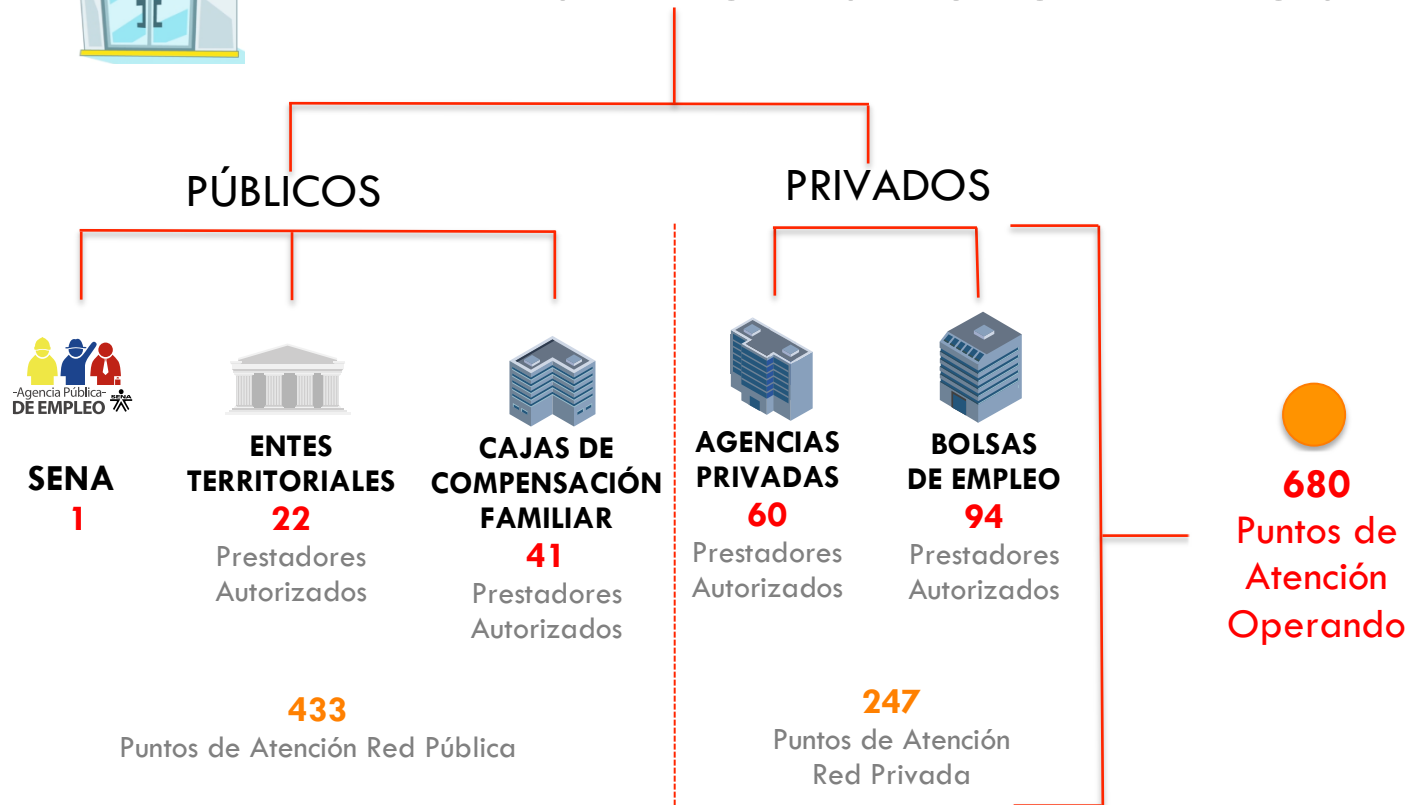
PÚBLICOS

PRIVADOS

-Agencia Pública-
DE EMPLEO
SENA

SENA
1

ENTES TERRITORIALES
22
Prestadores Autorizados

CAJAS DE COMPENSACIÓN FAMILIAR
41
Prestadores Autorizados

AGENCIAS PRIVADAS
60
Prestadores Autorizados

BOLSAS DE EMPLEO
94
Prestadores Autorizados

680
Puntos de Atención Operando

433
Puntos de Atención Red Pública

247
Puntos de Atención Red Privada